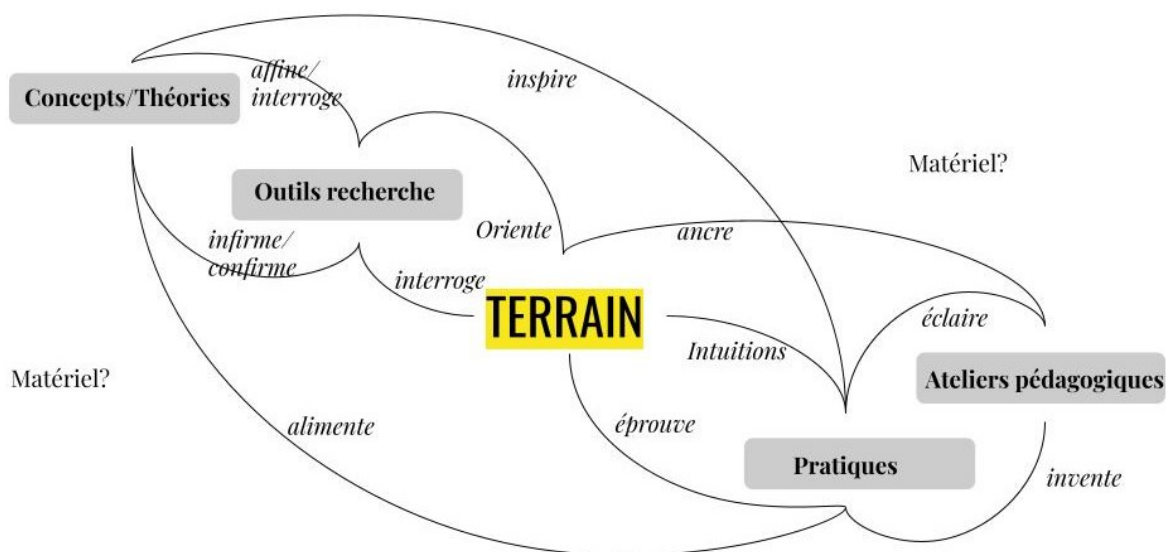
Concepts/Théories

affine/
interroge

inspire

Matériel?

Outils recherche

Oriente

ancre

infirme/
confirme

interroge

TERRAIN

éclaire

Intuitions

Ateliers pédagogiques

Matériel?

alimente

éprouve

Pratiques

invente